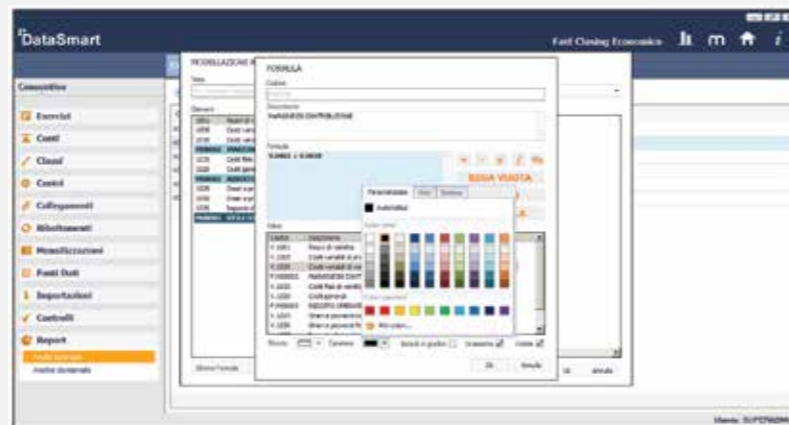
DataSmart

Fast Closing Economico

Consuntivo

Esercizi

Conti

Classi

Centri

Collegamenti

Ribaltamenti

Movimentazioni

Fonti Dati

Importazioni

Controlli

Report

MODELLAZIONE R

FORMULA

Codice

Descrizione

MARGINE DI CONTRIBUZIONE

Formula

RIGA VUOTA

Personalizzato

Automatico

Altri colori...

Ok

Annulla

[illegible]